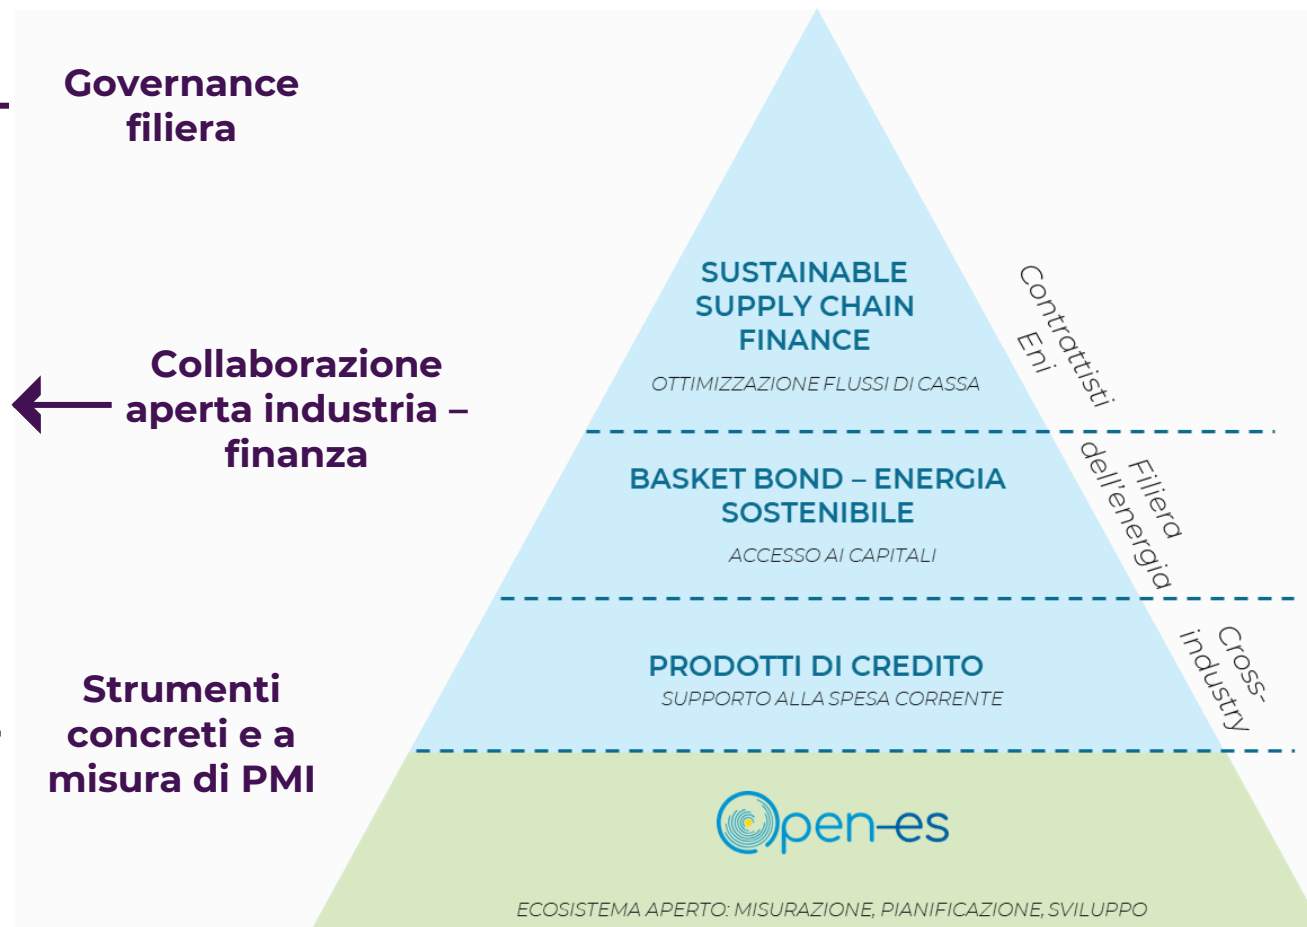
Governance filiera

Collaborazione aperta industria – finanza

Strumenti concreti e a misura di PMI

SUSTAINABLE SUPPLY CHAIN FINANCE

OTTIMIZZAZIONE FLUSSI DI CASSA

Contrattisti Eni

BASKET BOND – ENERGIA SOSTENIBILE

ACCESSO AI CAPITALI

Filiera dell'energia

PRODOTTI DI CREDITO

SUPPORTO ALLA SPESA CORRENTE

Cross-industry

Open-es

ECOSISTEMA APERTO: MISURAZIONE, PIANIFICAZIONE, SVILUPPO